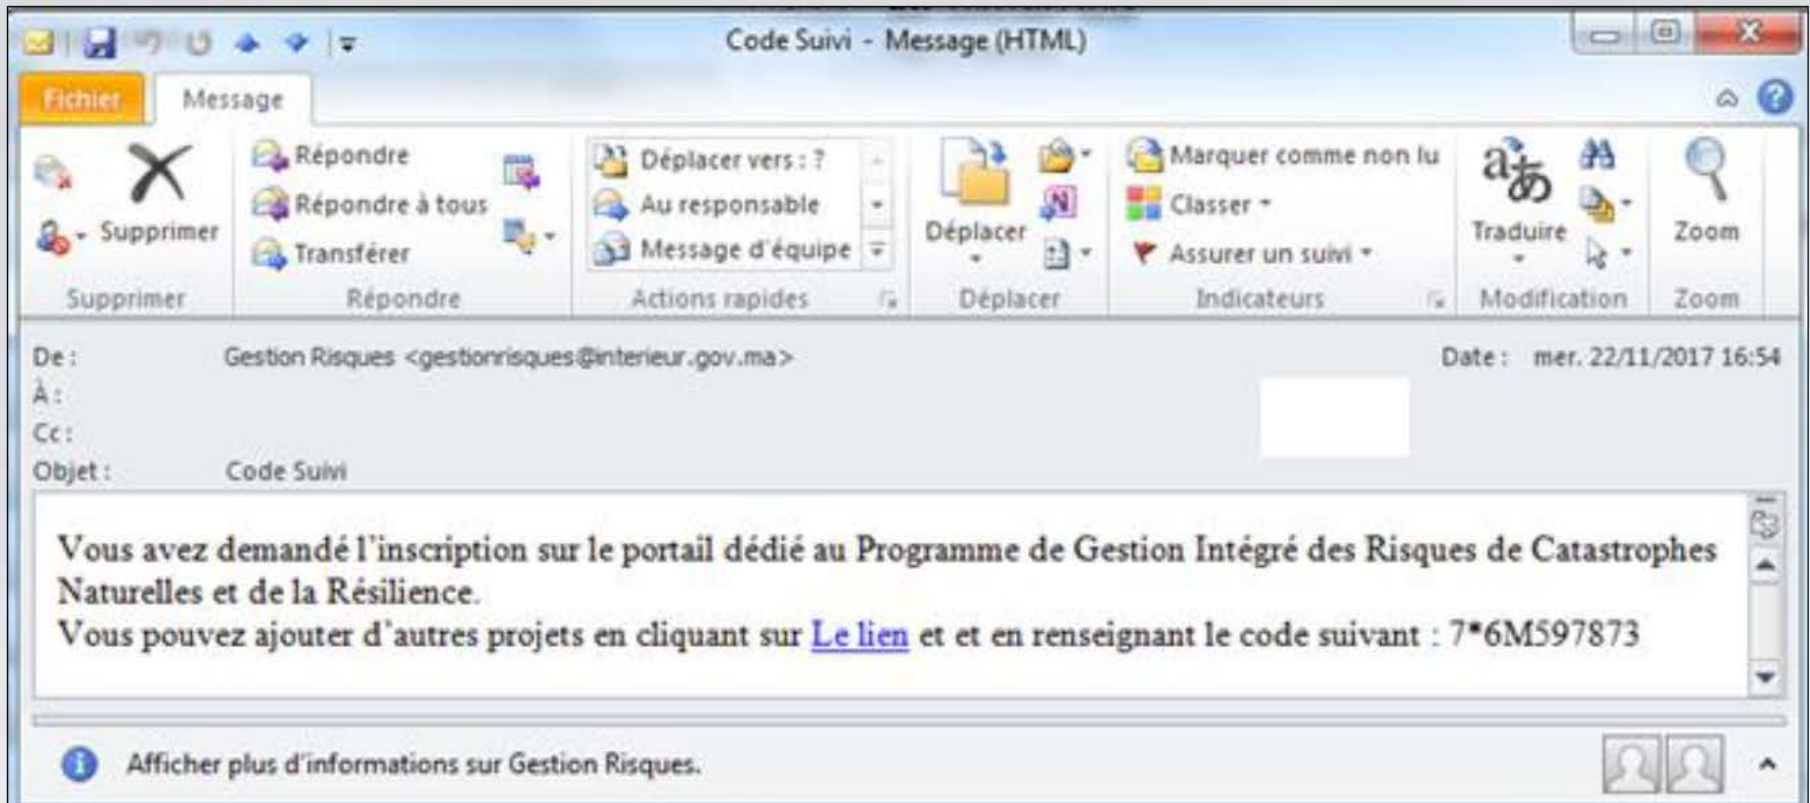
Code Suivi - Message (HTML)

Fichier
Message

Supprimer
Répondre
Répondre à tous
Transférer
Déplacer vers : ?
Au responsable
Message d'équipe
Déplacer
Marquer comme non lu
Classer
Assurer un suivi
Traduire
Zoom

Supprimer
Répondre
Actions rapides
Déplacer
Indicateurs
Modification
Zoom

De : Gestion Risques <gestionrisques@interieur.gov.ma>
Date : mer. 22/11/2017 16:54
À :
Cc :
Objet : Code Suivi

Vous avez demandé l'inscription sur le portail dédié au Programme de Gestion Intégré des Risques de Catastrophes Naturelles et de la Résilience.
Vous pouvez ajouter d'autres projets en cliquant sur Le lien et et en renseignant le code suivant : 7*6M597873

Afficher plus d'informations sur Gestion Risques.